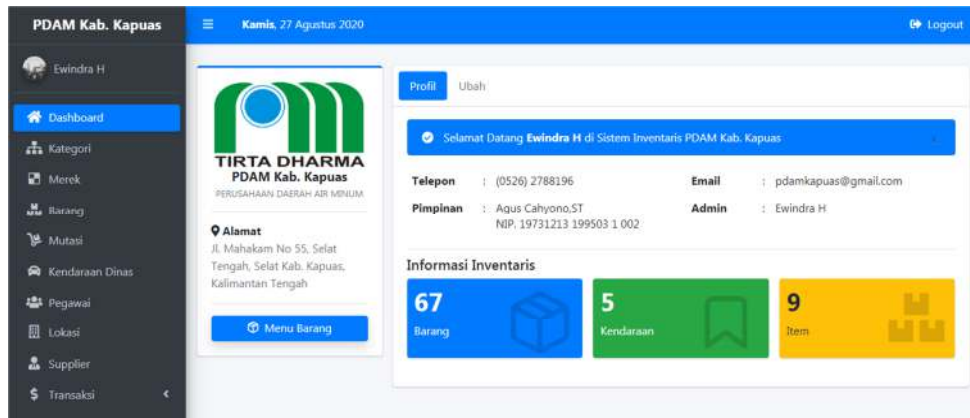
PDAM Kab. Kapuas

Ewindra H

Dashboard
Kategori
Merek
Barang
Mutasi
Kendaraan Dinas
Pegawai
Lokasi
Supplier
$ Transaksi

Kamis, 27 Agustus 2020

Logout

TIRTA DHARMA
PDAM Kab. Kapuas
PERUSAHAAN DAERAH AIR MINUM

Alamat
Jl. Mahakam No 55, Selat Tengah, Selat Kab. Kapuas, Kalimantan Tengah

Menu Barang

Profil Ubah

Selamat Datang Ewindra H di Sistem Inventaris PDAM Kab. Kapuas

| Telepon | : (0526) 2788196 | Email | : pdamkapuas@gmail.com |
|---|---|---|---|
| Pimpinan | : Agus Cahyono,ST NIP. 19731213 199503 1 002 | Admin | : Ewindra H |

Informasi Inventaris

67
Barang

5
Kendaraan

9
Item